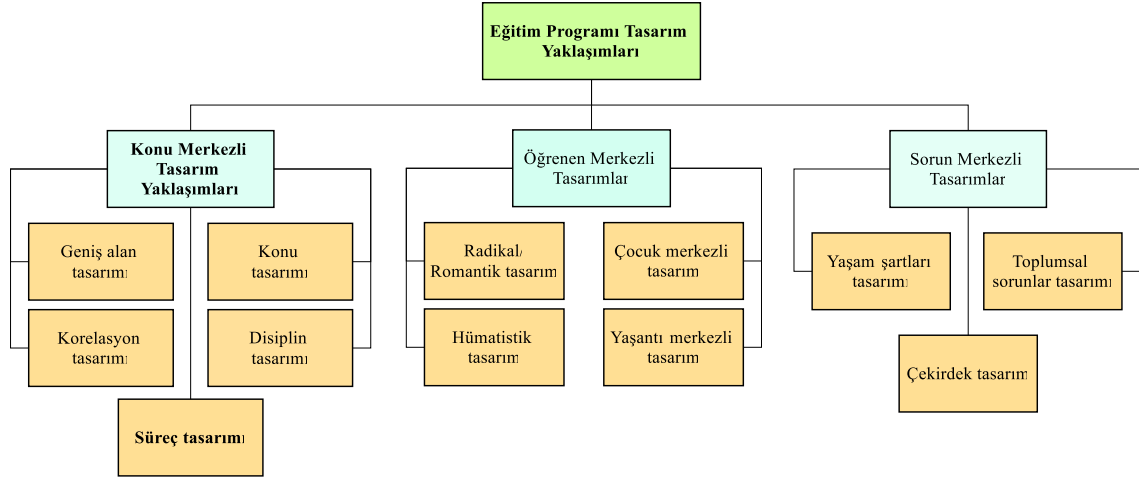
Eğitim Programı Tasarım Yaklaşımları

Konu Merkezli Tasarım Yaklaşımları

Geniş alan tasarımı

Konu tasarımı

Korelasyon tasarımı

Disiplin tasarımı

Süreç tasarımı

Öğrenen Merkezli Tasarımlar

Radikal/ Romantik tasarım

Çocuk merkezli tasarım

Hümatistik tasarım

Yaşantı merkezli tasarım

Sorun Merkezli Tasarımlar

Yaşam şartları tasarımı

Toplumsal sorunlar tasarımı

Çekirdek tasarım